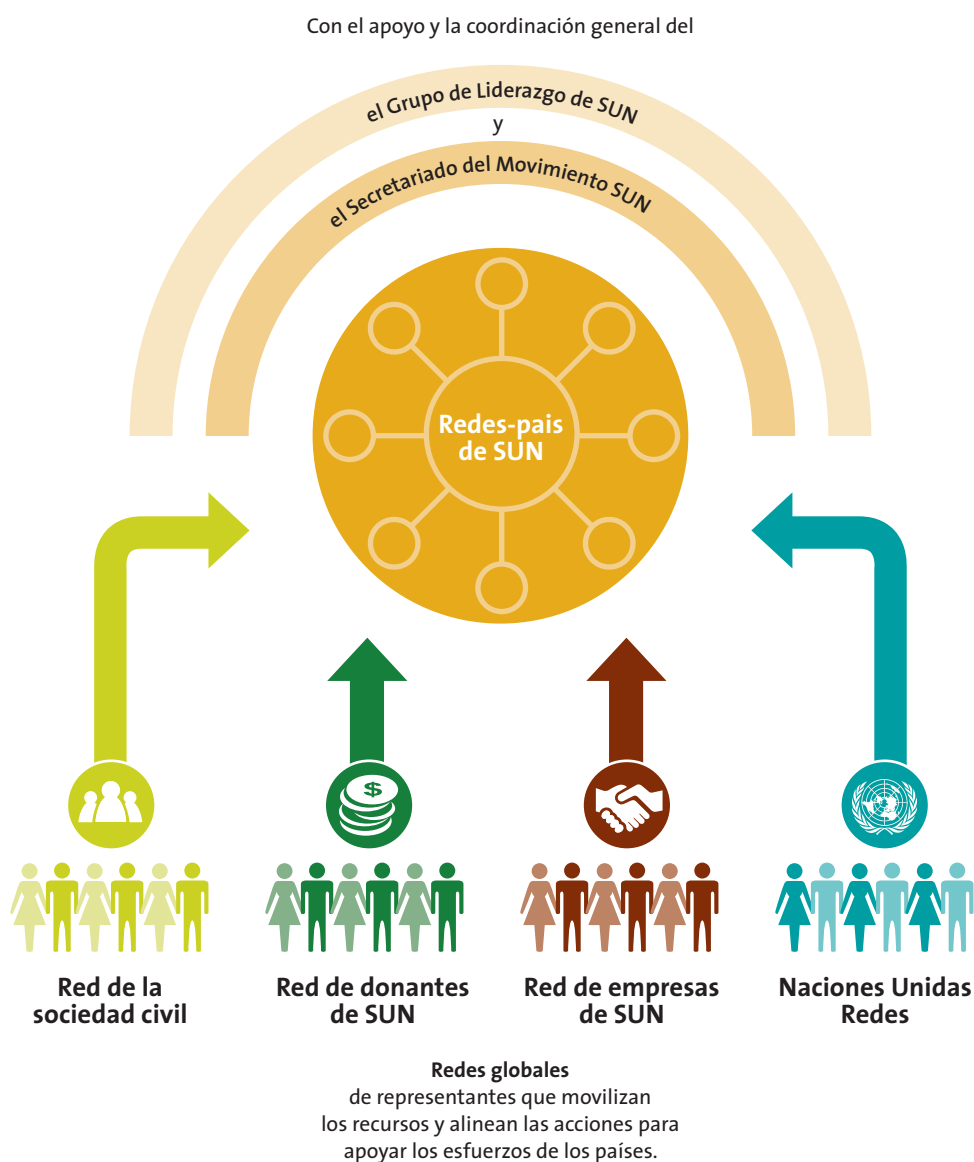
Con el apoyo y la coordinación general del

el Grupo de Liderazgo de SUN

y

el Secretariado del Movimiento SUN

Redes-pais de SUN

$

Red de la sociedad civil

Red de donantes de SUN

Red de empresas de SUN

Naciones Unidas Redes

Redes globales
de representantes que movilizan los recursos y alinean las acciones para apoyar los esfuerzos de los países.